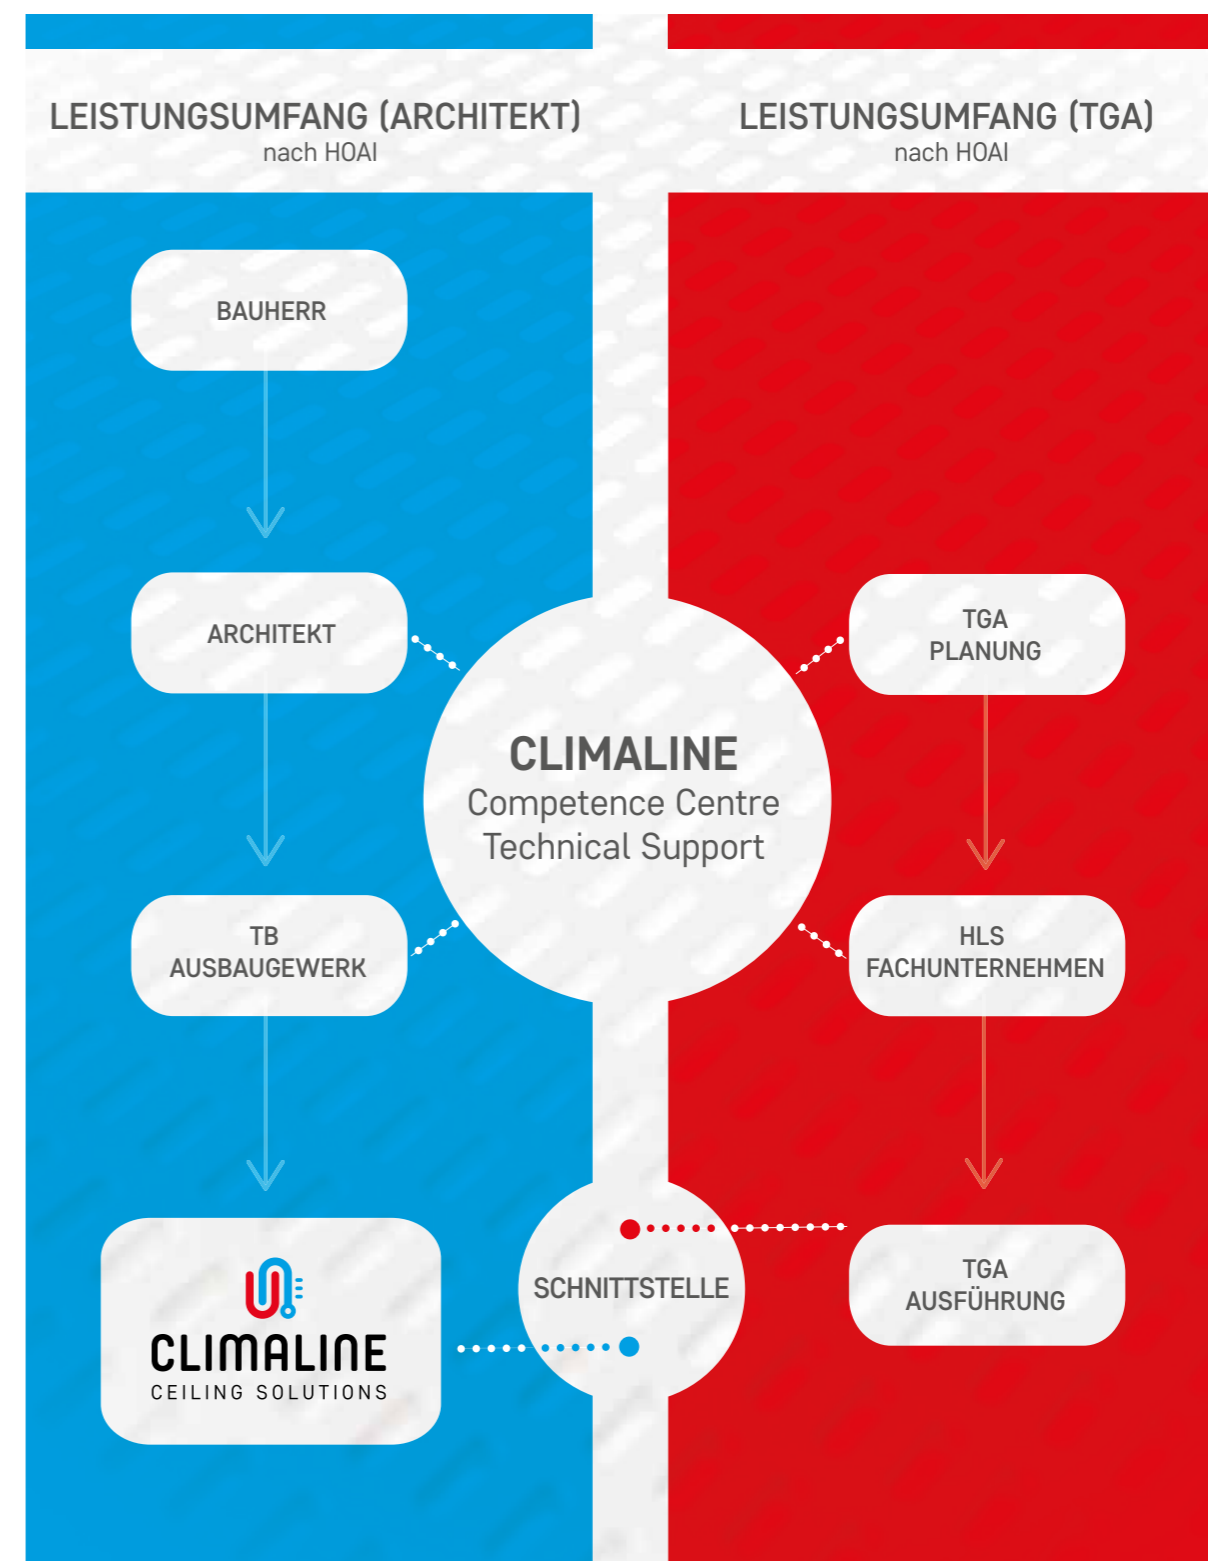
LEISTUNGSUMFANG (ARCHITEKT)
nach HOAI

LEISTUNGSUMFANG (TGA)
nach HOAI

BAUHERR

ARCHITEKT

TB
AUSBAUGEWERK

CLIMALINE
CEILING SOLUTIONS

CLIMALINE
Competence Centre
Technical Support

TGA
PLANUNG

HLS
FACHUNTERNEHMEN

SCHNITTSTELLE

TGA
AUSFÜHRUNG